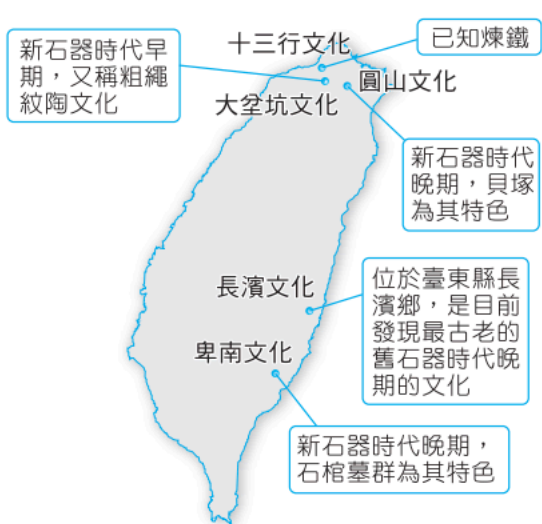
新石器時代早期，又稱粗繩紋陶文化

十三行文化

已知煉鐵

圓山文化

大坌坑文化

新石器時代晚期，貝塚為其特色

長濱文化

位於臺東縣長濱鄉，是目前發現最古老的舊石器時代晚期的文化

卑南文化

新石器時代晚期，石棺墓群為其特色